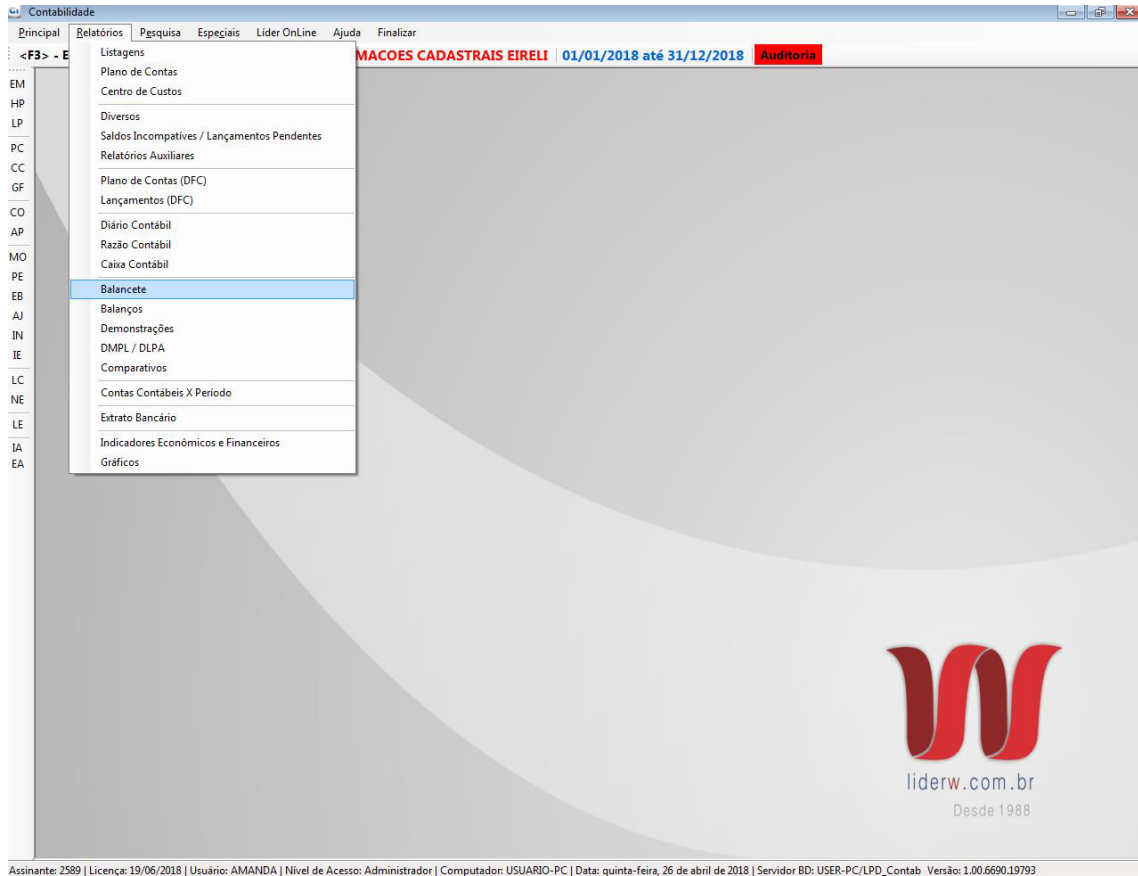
Contabilidade

Principal Relatórios Pesquisa Especiais Líder OnLine Ajuda Finalizar

<F3> - E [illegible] MACOES CADASTRAIS EIRELI | 01/01/2018 até 31/12/2018 | Auditoria

EM
HP
LP
PC
CC
GF
CO
AP
MO
PE
EB
AJ
IN
IE
LC
NE
LE
IA
EA

Listagens
Plano de Contas
Centro de Custos
Diversos
Saldos Incompatíves / Lançamentos Pendentes
Relatórios Auxiliares
Plano de Contas (DFC)
Lançamentos (DFC)
Diário Contábil
Razão Contábil
Caixa Contábil
Balancete
Balanços
Demonstrações
DMPL / DLPA
Comparativos
Contas Contábeis X Período
Extrato Bancário
Indicadores Econômicos e Financeiros
Gráficos

liderw.com.br
Desde 1988

Assinante: 2589 | Licença: 19/06/2018 | Usuário: AMANDA | Nível de Acesso: Administrador | Computador: USUARIO-PC | Data: quinta-feira, 26 de abril de 2018 | Servidor BD: USER-PC/LPD_Contab Versão: 1.00.6690.19793